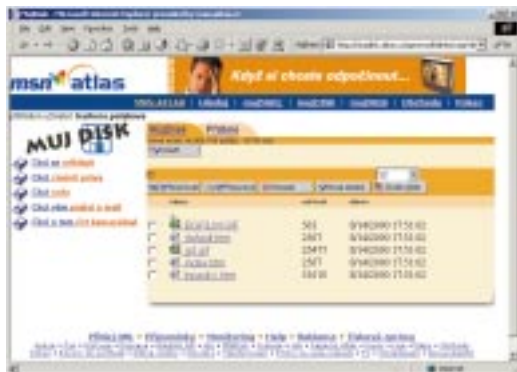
msn atlas

Když si chcete odpočinout...

MUJ DISK

Chci se ořidat
Chci nový soubor
Chci ...
Chci ...
Chci ...

Soubory
Přidat

501	8/14/2000 17:51:02
2577	8/14/2000 17:51:02
15971	8/14/2000 17:51:02
2577	8/14/2000 17:51:02
15610	8/14/2000 17:51:02